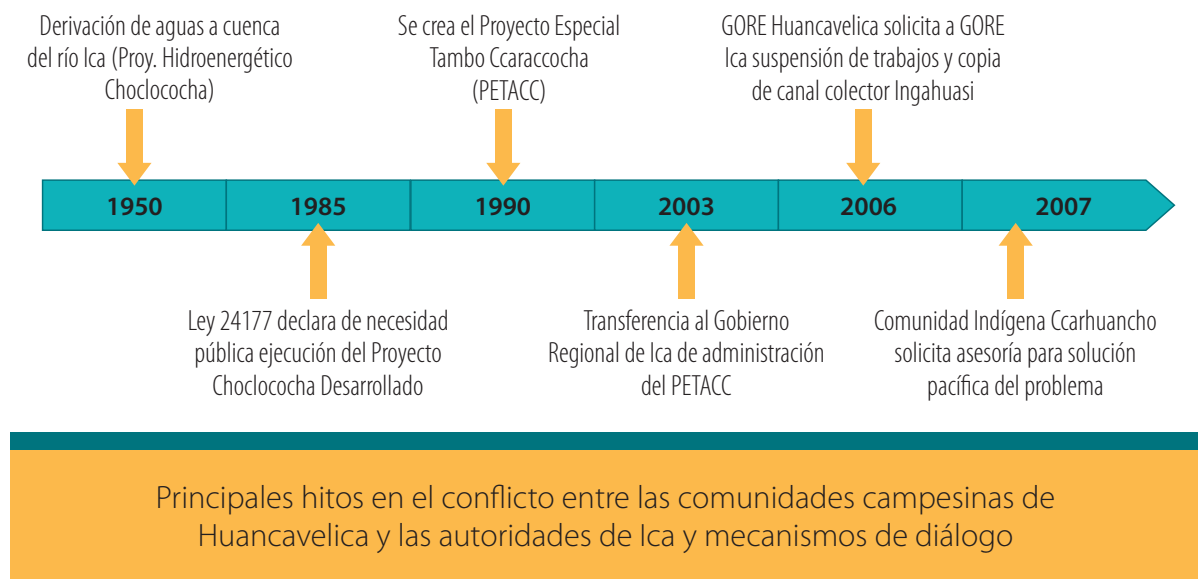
Derivación de aguas a cuenca del río Ica (Proy. Hidroenergético Choclococha)

Se crea el Proyecto Especial Tambo Ccaraccocha (PETACC)

GORE Huancavelica solicita a GORE Ica suspensión de trabajos y copia de canal colector Ingahuasi

1950

1985

1990

2003

2006

2007

Ley 24177 declara de necesidad pública ejecución del Proyecto Choclococha Desarrollado

Transferencia al Gobierno Regional de Ica de administración del PETACC

Comunidad Indígena Ccarhuancho solicita asesoría para solución pacífica del problema

Principales hitos en el conflicto entre las comunidades campesinas de Huancavelica y las autoridades de Ica y mecanismos de diálogo